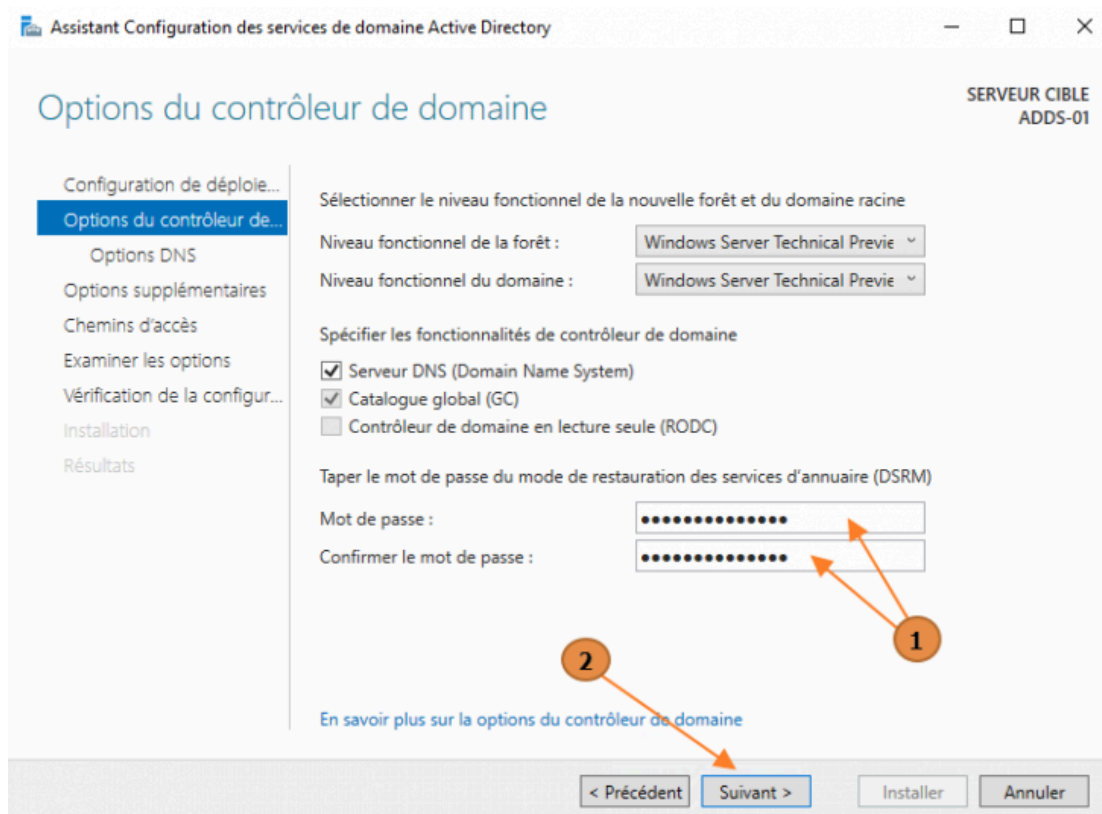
Assistant Configuration des services de domaine Active Directory

Options du contrôleur de domaine

SERVEUR CIBLE
ADDS-01

Configuration de déploie...
Options du contrôleur de...
Options DNS
Options supplémentaires
Chemins d'accès
Examiner les options
Vérification de la configur...
Installation
Résultats

Sélectionner le niveau fonctionnel de la nouvelle forêt et du domaine racine

Niveau fonctionnel de la forêt : Windows Server Technical Previe
Niveau fonctionnel du domaine : Windows Server Technical Previe

Spécifier les fonctionnalités de contrôleur de domaine

Serveur DNS (Domain Name System)
Catalogue global (GC)
Contrôleur de domaine en lecture seule (RODC)

Taper le mot de passe du mode de restauration des services d'annuaire (DSRM)

Mot de passe : ••••••••••••••
Confirmer le mot de passe : ••••••••••••••

1

2

En savoir plus sur la options du contrôleur de domaine

< Précédent
Suivant >
Installer
Annuler